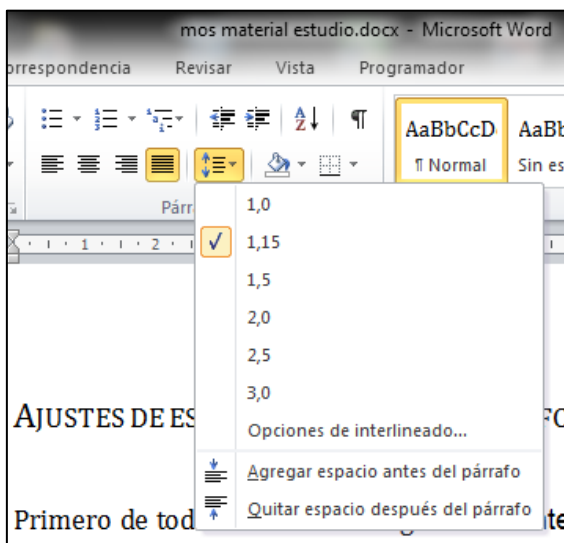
mos material estudio.docx - Microsoft Word

orrespondencia Revisar Vista Programador

AaBbCcD AaBb
¶ Normal Sin es

Párr

1,0
✓ 1,15
1,5
2,0
2,5
3,0
Opciones de interlineado...
Agregar espacio antes del párrafo
Quitar espacio después del párrafo

AJUSTES DE ES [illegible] FO

Primero de tod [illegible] te